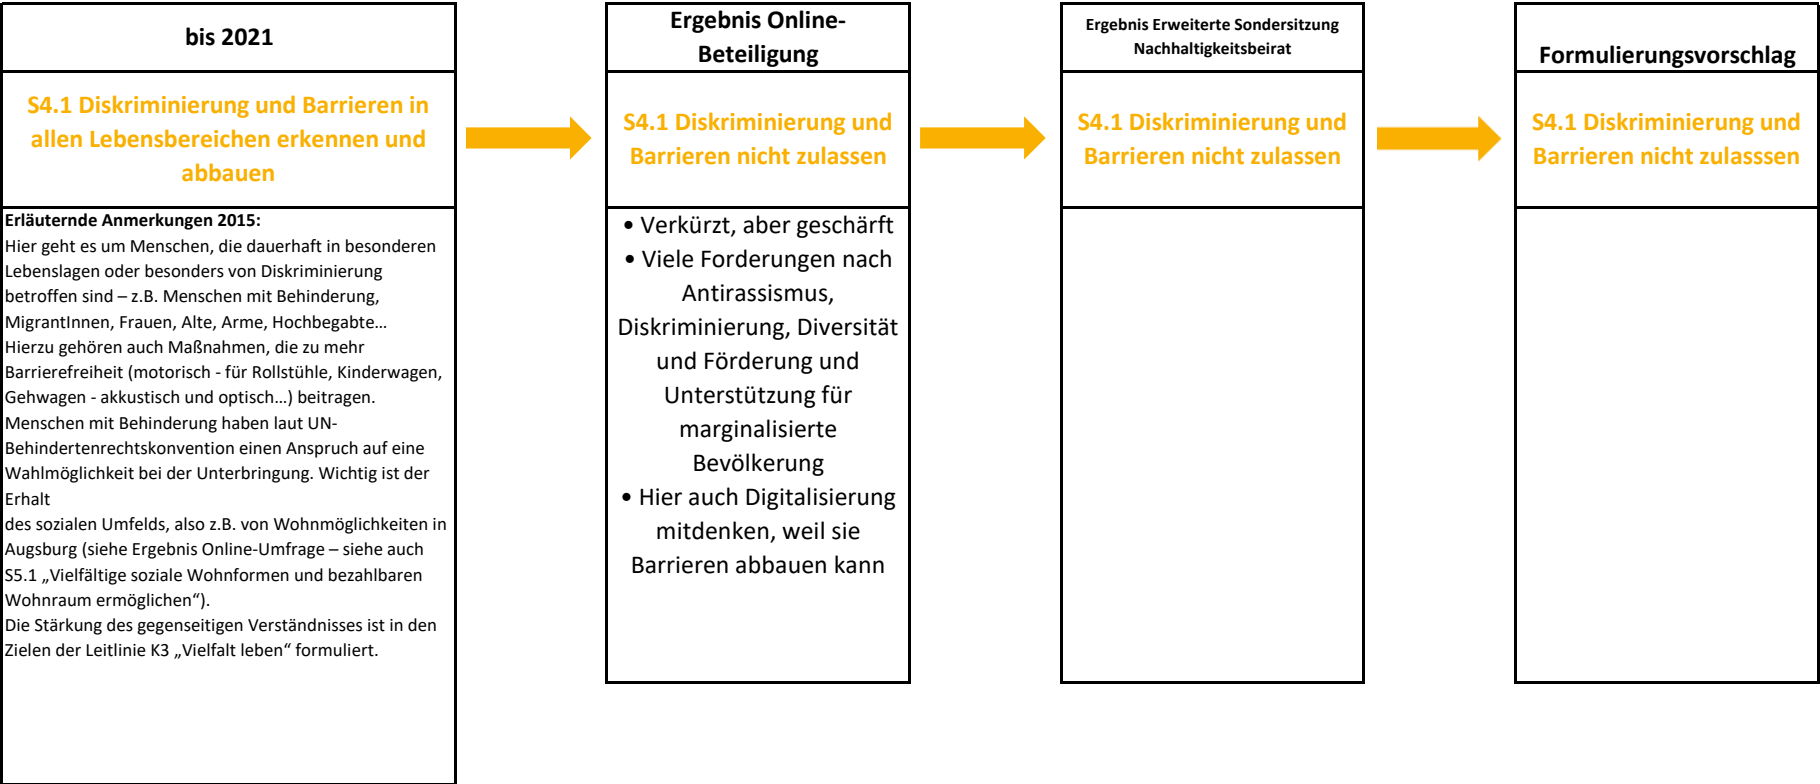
bis 2021

S4.1 Diskriminierung und Barrieren in allen Lebensbereichen erkennen und abbauen

Erläuternde Anmerkungen 2015:
Hier geht es um Menschen, die dauerhaft in besonderen Lebenslagen oder besonders von Diskriminierung betroffen sind – z.B. Menschen mit Behinderung, MigrantInnen, Frauen, Alte, Arme, Hochbegabte…
Hierzu gehören auch Maßnahmen, die zu mehr Barrierefreiheit (motorisch - für Rollstühle, Kinderwagen, Gehwagen - akkustisch und optisch…) beitragen.
Menschen mit Behinderung haben laut UN-Behindertenrechtskonvention einen Anspruch auf eine Wahlmöglichkeit bei der Unterbringung. Wichtig ist der Erhalt
des sozialen Umfelds, also z.B. von Wohnmöglichkeiten in Augsburg (siehe Ergebnis Online-Umfrage – siehe auch S5.1 „Vielfältige soziale Wohnformen und bezahlbaren Wohnraum ermöglichen“).
Die Stärkung des gegenseitigen Verständnisses ist in den Zielen der Leitlinie K3 „Vielfalt leben“ formuliert.

Ergebnis Online-Beteiligung

S4.1 Diskriminierung und Barrieren nicht zulassen

• Verkürzt, aber geschärft
• Viele Forderungen nach Antirassismus, Diskriminierung, Diversität und Förderung und Unterstützung für marginalisierte Bevölkerung
• Hier auch Digitalisierung mitdenken, weil sie Barrieren abbauen kann

Ergebnis Erweiterte Sondersitzung Nachhaltigkeitsbeirat

S4.1 Diskriminierung und Barrieren nicht zulassen

Formulierungsvorschlag

S4.1 Diskriminierung und Barrieren nicht zulasssen